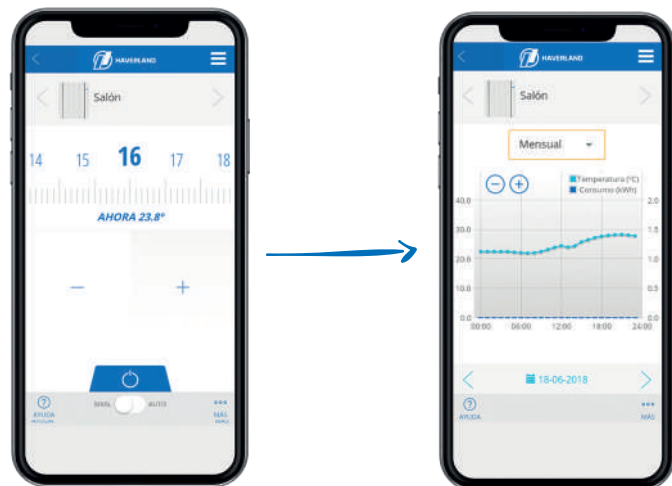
HAVERLAND

Salón

14 15 16 17 18

AHORA 23.8°

−

+

AYUDA

MAN. AUTO

MÁS

HAVERLAND

Salón

Mensual

Temperatura (°C)
Consumo (kWh)

40.0
30.0
20.0
10.0
0.0

2.0
1.5
1.0
0.5
0.0

00:00 06:00 12:00 18:00 24:00

18-06-2018

AYUDA

MÁS